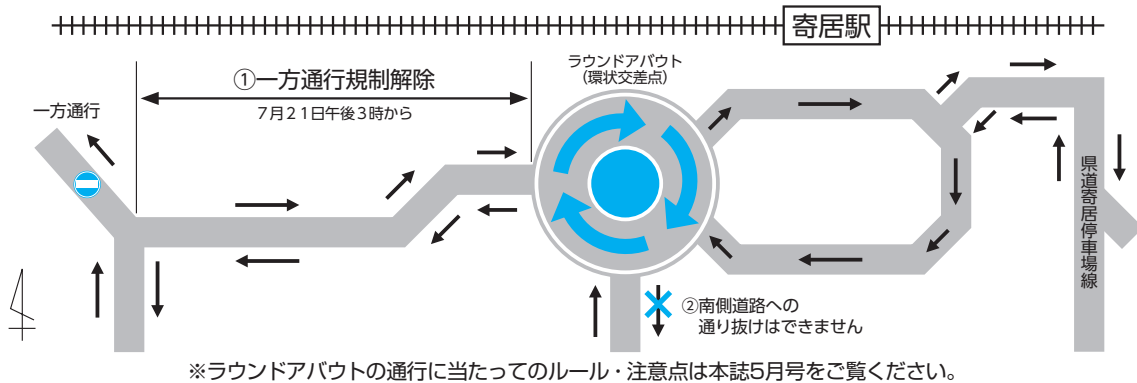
寄居駅

①一方通行規制解除
7月21日午後3時から

一方通行

ラウンドアバウト
(環状交差点)

県道寄居停車場線

②南側道路への
通り抜けはできません

※ラウンドアバウトの通行に当たってのルール・注意点は本誌5月号をご覧ください。